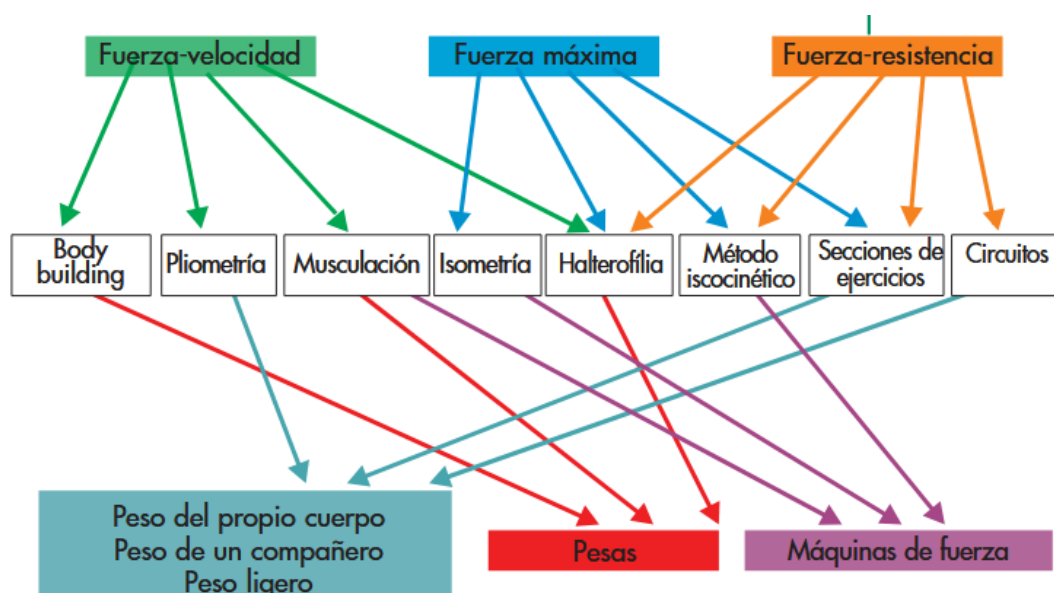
Fuerza-velocidad

Fuerza máxima

Fuerza-resistencia

Body building

Pliometría

Musculación

Isometría

Halterofília

Método iscocinético

Secciones de ejercicios

Circuitos

Peso del propio cuerpo
Peso de un compañero
Peso ligero

Pesas

Máquinas de fuerza